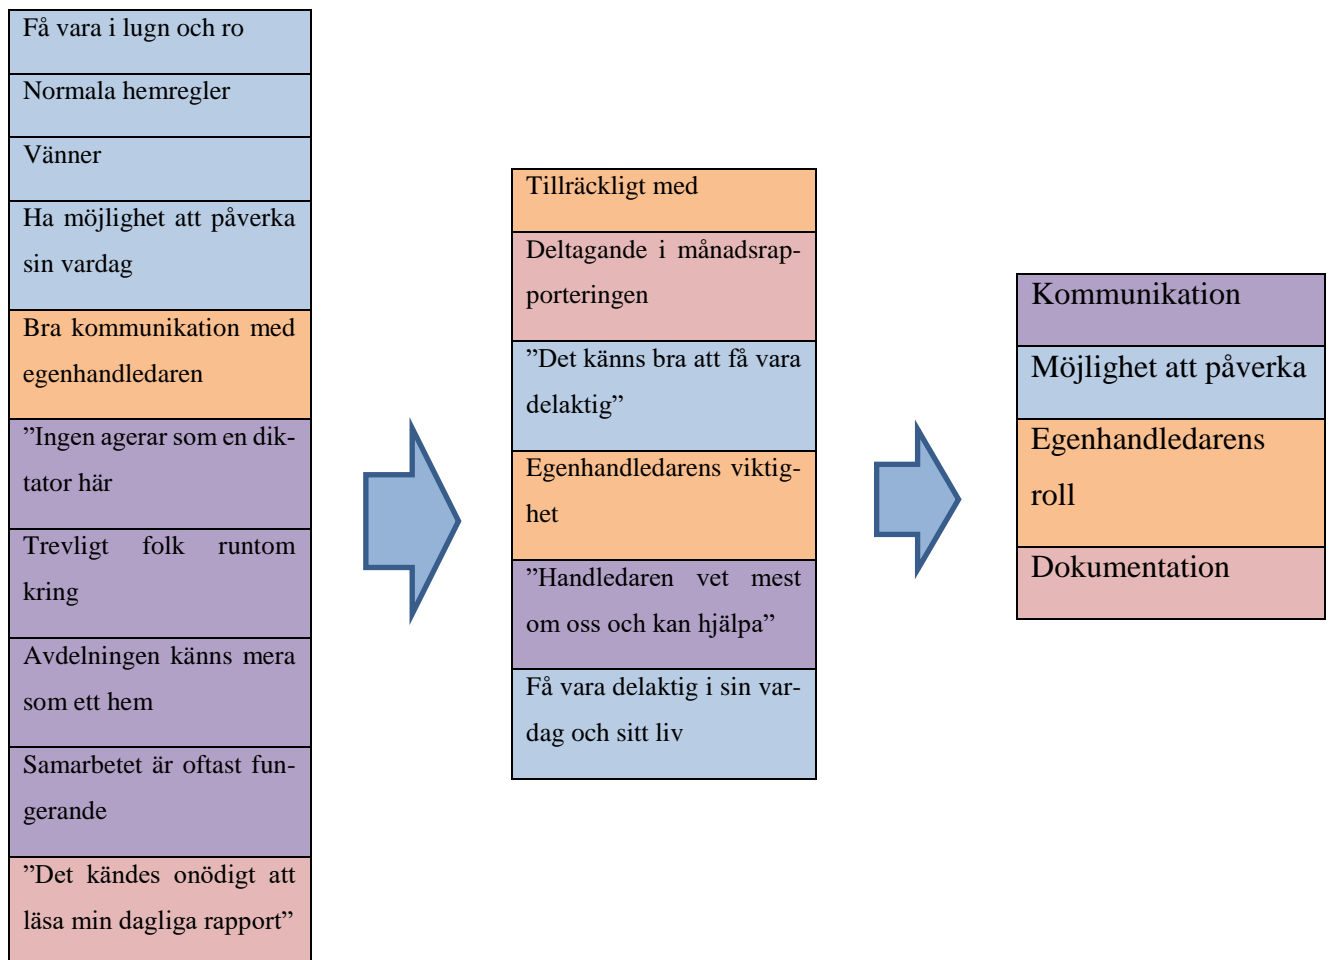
| Få vara i lugn och ro |
|---|
| Normala hemregler |
| Vänner |
| Ha möjlighet att påverka sin vardag |
| Bra kommunikation med egenhandledaren |
| ”Ingen agerar som en diktator här |
| Trevligt folk runtom kring |
| Avdelningen känns mera som ett hem |
| Samarbetet är oftast fungerande |
| ”Det kändes onödigt att läsa min dagliga rapport” |

| Tillräckligt med |
|---|
| Deltagande i månadsrapporteringen |
| ”Det känns bra att få vara delaktig” |
| Egenhandledarens viktighet |
| ”Handledaren vet mest om oss och kan hjälpa” |
| Få vara delaktig i sin vardag och sitt liv |

| Kommunikation |
|---|
| Möjlighet att påverka |
| Egenhandledarens roll |
| Dokumentation |